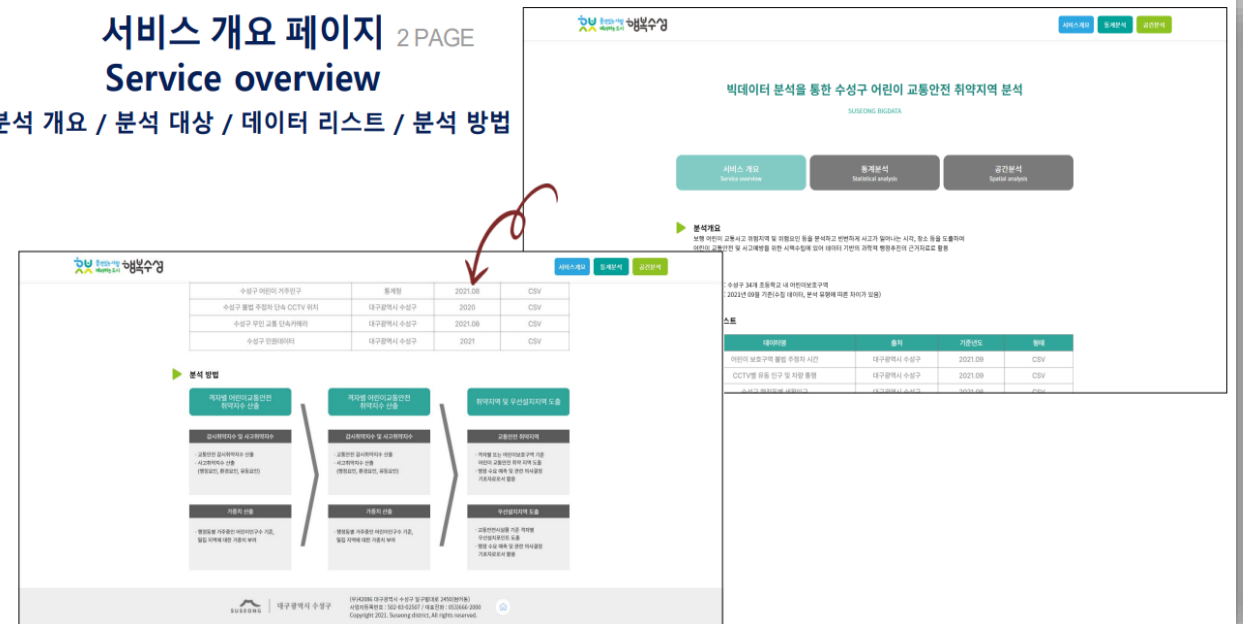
서비스 개요 페이지 2 PAGE
Service overview
분석 개요 / 분석 대상 / 데이터 리스트 / 분석 방법

행복수성

서비스개요 통계분석 공간분석

빅데이터 분석을 통한 수성구 어린이 교통안전 취약지역 분석
SUSEONG BIGDATA

서비스 개요
Service overview
통계분석
Statistical analysis
공간분석
Spatial analysis

분석개요
보행 어린이 교통사고 위험지역 및 위험요인 등을 분석하고 빈번하게 사고가 일어나는 시각, 장소 등을 도출하여 어린이 교통안전 및 사고예방을 위한 시책수립에 있어 데이터 기반의 과학적 행정추진의 근거자료로 활용

: 수성구 34개 초등학교 내 어린이보호구역
: 2021년 09월 기준(수집 데이터, 분석 유형에 따른 차이가 있음)

스트

| 데이터명 | 출처 | 기준년도 | 형태 |
|---|---|---|---|
| 어린이 보호구역 불법 주정차 시간 | 대구광역시 수성구 | 2021.08 | CSV |
| CCTV별 유동 인구 및 차량 통행 | 대구광역시 수성구 | 2021.09 | CSV |
| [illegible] | 대구광역시 수성구 | 2021.09 | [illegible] |

행복수성

서비스개요 통계분석 공간분석

| 수성구 어린이 거주인구 | 통계청 | 2021.08 | CSV |
|---|---|---|---|
| 수성구 불법 주정차 단속 CCTV 위치 | 대구광역시 수성구 | 2020 | CSV |
| 수성구 무인 교통 단속카메라 | 대구광역시 수성구 | 2021.08 | CSV |
| 수성구 민원데이터 | 대구광역시 수성구 | 2021 | CSV |

분석 방법

격자별 어린이교통안전 취약지수 산출
격자별 어린이교통안전 취약지수 산출
취약지역 및 우선설치지역 도출

감시취약지수 및 사고취약지수
- 교통안전 감시취약지수 산출
- 사고취약지수 산출
(행정요인, 환경요인, 유동요인)

감시취약지수 및 사고취약지수
- 교통안전 감시취약지수 산출
- 사고취약지수 산출
(행정요인, 환경요인, 유동요인)

교통안전 취약지역
- 격자별 또는 어린이보호구역 기준 어린이 교통안전 취약 지역 도출
- 행정 수요 예측 및 관련 의사결정 기초자료로서 활용

가중치 산출
- 행정동별 거주중인 어린이인구수 기준, 밀집 지역에 대한 가중치 부여

가중치 산출
- 행정동별 거주중인 어린이인구수 기준, 밀집 지역에 대한 가중치 부여

우선설치지역 도출
- 교통안전시설물 기준 격자별 우선설치우선도 도출
- 행정 수요 예측 및 관련 의사결정 기초자료로서 활용

SUSEONG 대구광역시 수성구
(우)42086 대구광역시 수성구 달구벌대로 2450(범어동)
사업자등록번호 : 502-83-02507 / 대표전화 : 053)666-2000
Copyright 2021. Suseong district, All rights reserved.